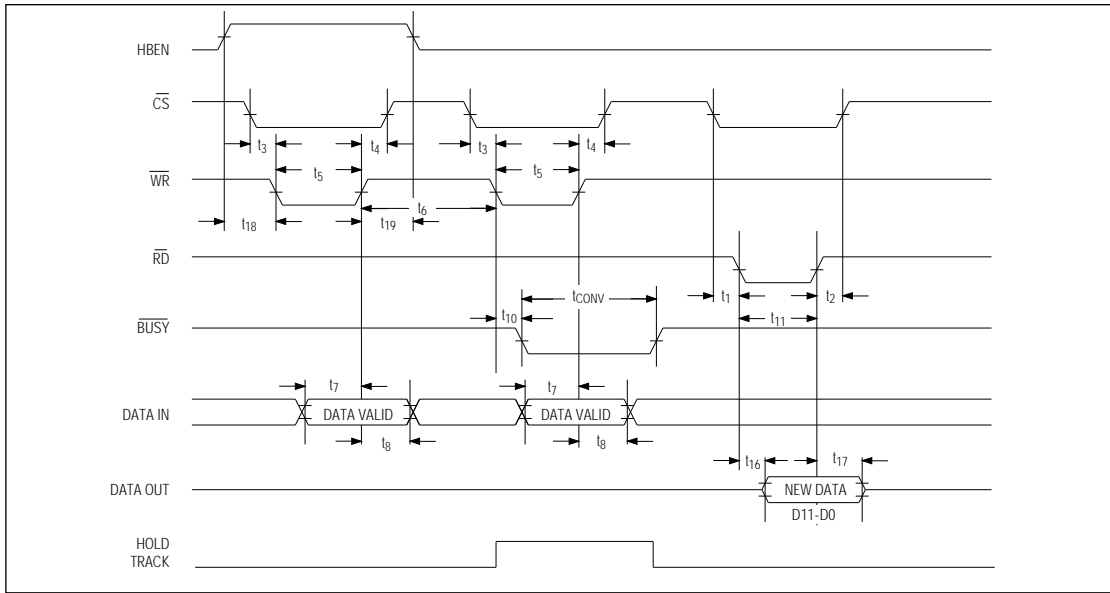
HBEN

$\overline{CS}$

$t_3$ $t_4$ $t_3$ $t_4$

$t_5$ $t_5$

$\overline{WR}$

$t_{18}$ $t_{19}$ $t_6$

$\overline{RD}$

$t_{CONV}$ $t_1$ $t_2$

$t_{10}$ $t_{11}$

$\overline{BUSY}$

$t_7$ $t_7$

DATA IN

DATA VALID

DATA VALID

$t_8$ $t_8$

$t_{16}$ $t_{17}$

DATA OUT

NEW DATA

D11-D0

HOLD

TRACK